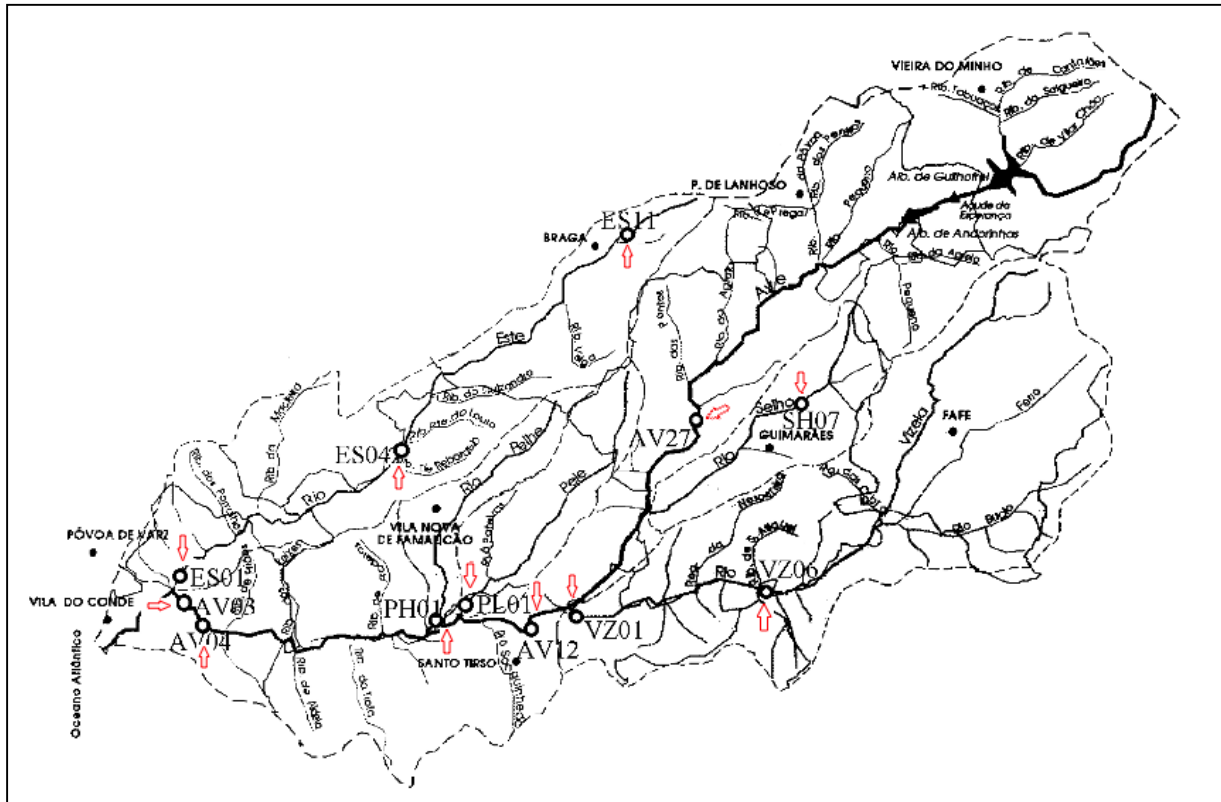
VIEIRA DO MINHO
Rib. de Cantelães
Rib. Tabuaças
Rib. do Salgueiro
Rib. de Vila Chão
P. DE LANHOSO
Rib. da Póvoa
Rib. das Pontes
Alb. de Guilhofrei
Açude da Esperança
Alb. de Andorinhas
Rib. da Agra
Rio Pequeno
ES11
BRAGA
Rio Ave
Ave
Rib. da Aguda
Rib. das Pontes
Rib. Veiga
Este
Rib. do Tojal
Rio Pequeno
Rib. do Peixoto
Rib. do Louro
Rib. Ferreira
Rio Selho
SH07
AV27
GUIMARÃES
FAFE
Ferro
Vizela
ES04
Rio Pelhe
Pele
Rio
VILA NOVA DE FAMALICÃO
Rib. da Ponte
Rio Bugio
PÓVOA DE VARZIM
ES01
VILA DO CONDE
AV03
AV04
PH01
PL01
VZ01
AV12
VZ06
Rio Vizela
Rib. de S. Miguel
SANTO TIRSO
Rib. do Sangueinhedo
Rib. da Tapada
Rib. de Real
Oceano Atlântico